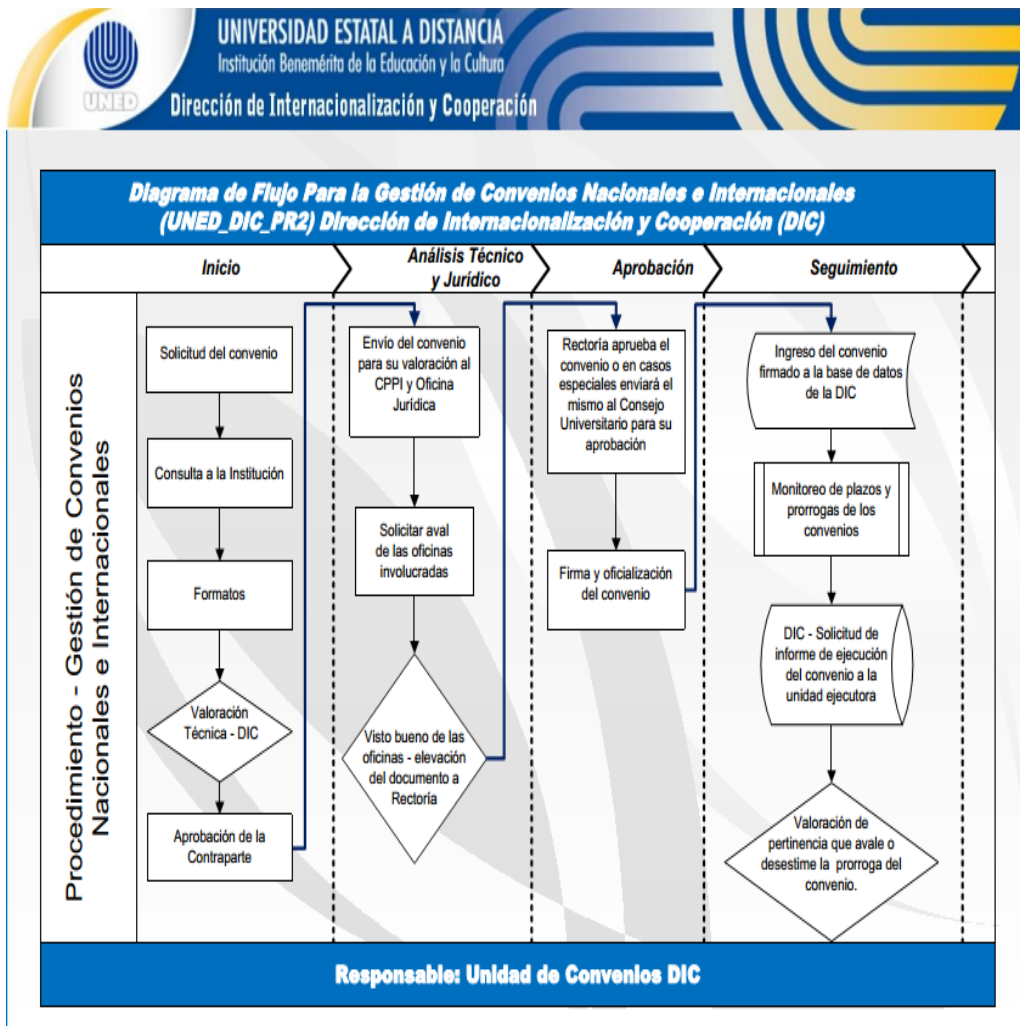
UNED
UNIVERSIDAD ESTATAL A DISTANCIA
Institución Benemérita de la Educación y la Cultura
Dirección de Internacionalización y Cooperación

Diagrama de Flujo Para la Gestión de Convenios Nacionales e Internacionales (UNED_DIC_PR2) Dirección de Internacionalización y Cooperación (DIC)

Inicio
Análisis Técnico y Jurídico
Aprobación
Seguimiento

Procedimiento - Gestión de Convenios Nacionales e Internacionales

Solicitud del convenio

Consulta a la Institución

Formatos

Valoración Técnica - DIC

Aprobación de la Contraparte

Envío del convenio para su valoración al CPPI y Oficina Jurídica

Solicitar aval de las oficinas involucradas

Visto bueno de las oficinas - elevación del documento a Rectoría

Rectoría aprueba el convenio o en casos especiales enviará el mismo al Consejo Universitario para su aprobación

Firma y oficialización del convenio

Ingreso del convenio firmado a la base de datos de la DIC

Monitoreo de plazos y prorrogas de los convenios

DIC - Solicitud de informe de ejecución del convenio a la unidad ejecutora

Valoración de pertinencia que avale o desestime la prorroga del convenio.

Responsable: Unidad de Convenios DIC